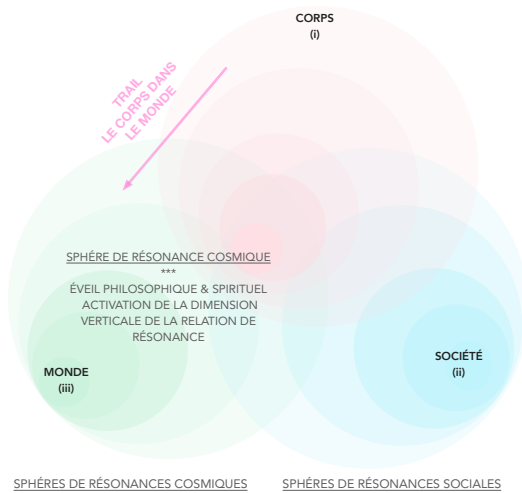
CORPS
(i)

TRAIL
LE CORPS DANS
LE MONDE

SPHÈRE DE RÉSONANCE COSMIQUE
***
ÉVEIL PHILOSOPHIQUE & SPIRITUEL
ACTIVATION DE LA DIMENSION VERTICALE DE LA RELATION DE RÉSONANCE

MONDE
(iii)

SOCIÉTÉ
(ii)

SPHÈRES DE RÉSONANCES COSMIQUES

SPHÈRES DE RÉSONANCES SOCIALES